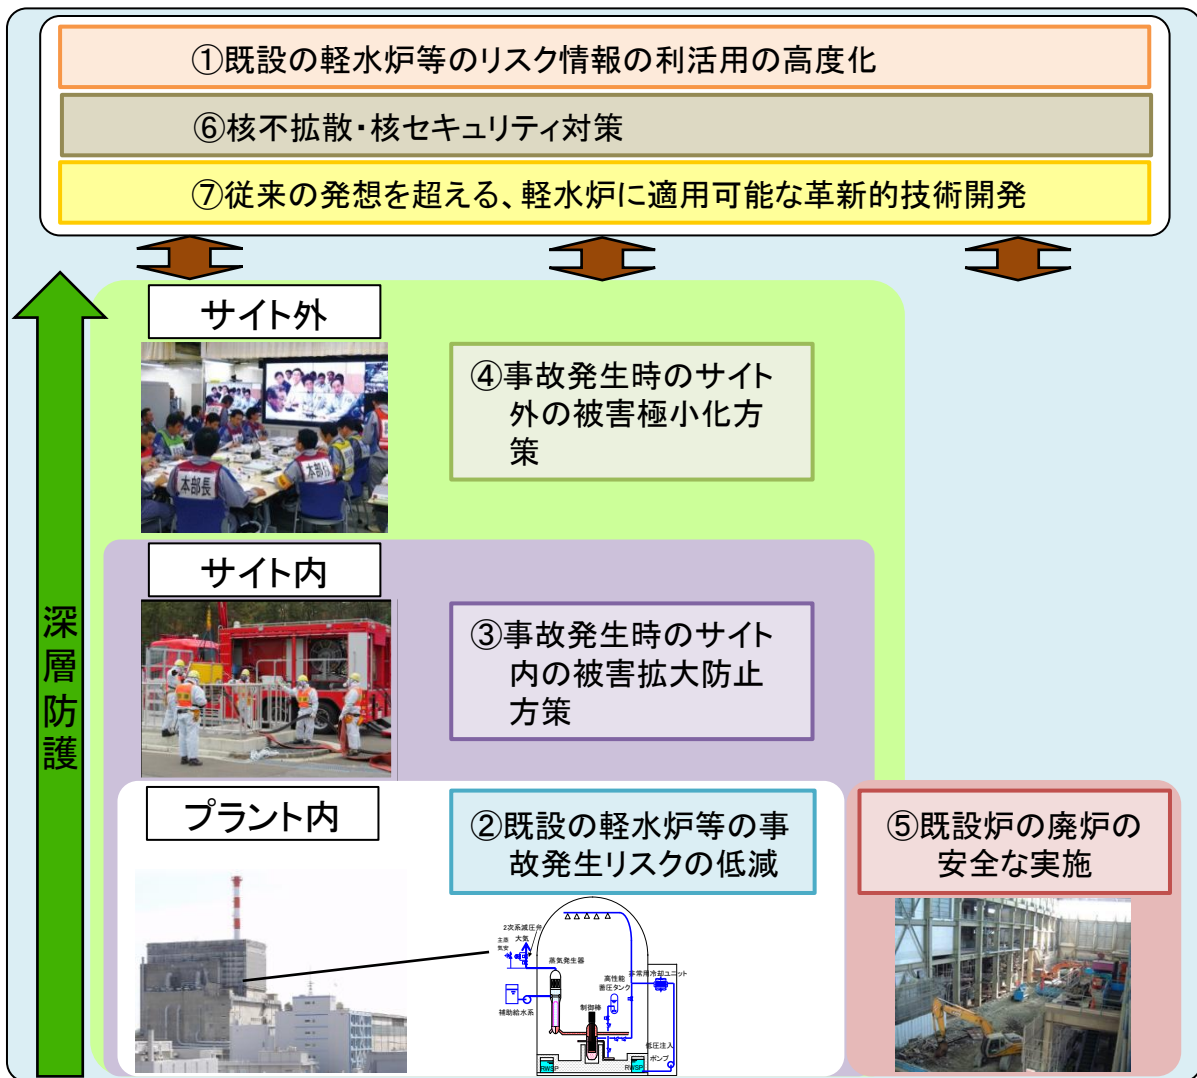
①既設の軽水炉等のリスク情報の利活用の高度化

⑥核不拡散・核セキュリティ対策

⑦従来の発想を超える、軽水炉に適用可能な革新的技術開発

深層防護

サイト外

本部長

④事故発生時のサイト外の被害極小化方策

サイト内

③事故発生時のサイト内の被害拡大防止方策

プラント内

②既設の軽水炉等の事故発生リスクの低減

2次系減圧弁
大気
主蒸気
蒸気発生器
補助給水系
高性能蓄圧タンク
常用冷却ユニット
制御棒
低圧注入ポンプ
RWSP
RWSP

⑤既設炉の廃炉の安全な実施